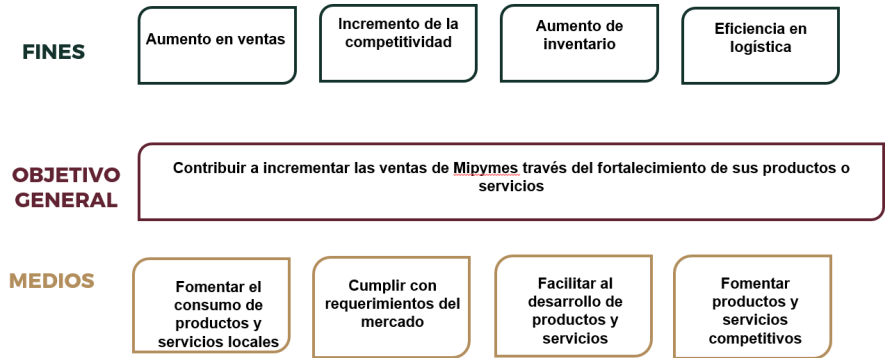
FINES

Aumento en ventas

Incremento de la competitividad

Aumento de inventario

Eficiencia en logística

OBJETIVO GENERAL

Contribuir a incrementar las ventas de Mipymes través del fortalecimiento de sus productos o servicios

MEDIOS

Fomentar el consumo de productos y servicios locales

Cumplir con requerimientos del mercado

Facilitar al desarrollo de productos y servicios

Fomentar productos y servicios competitivos